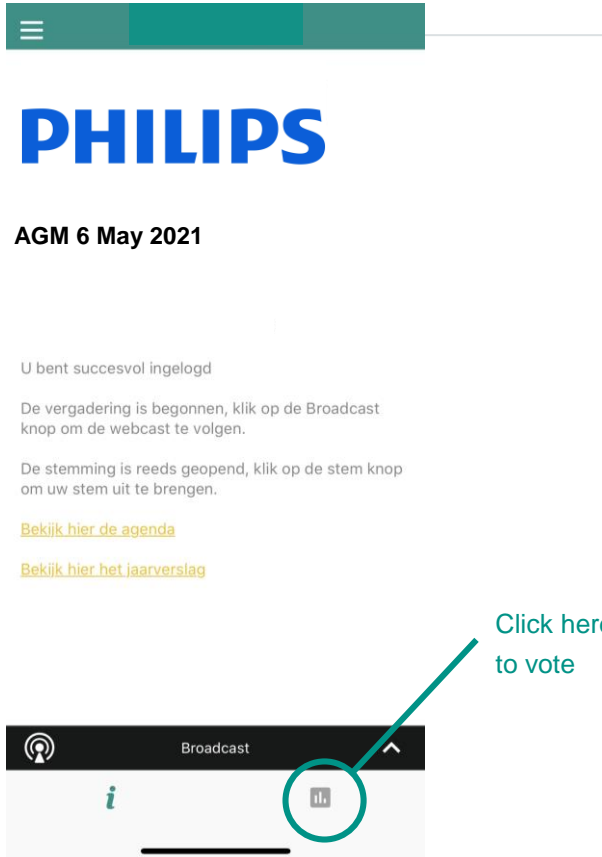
PHILIPS

AGM 6 May 2021

U bent succesvol ingelogd

De vergadering is begonnen, klik op de Broadcast knop om de webcast te volgen.

De stemming is reeds geopend, klik op de stem knop om uw stem uit te brengen.

Bekijk hier de agenda

Bekijk hier het jaarverslag

Click her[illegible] to vote

Broadcast

i